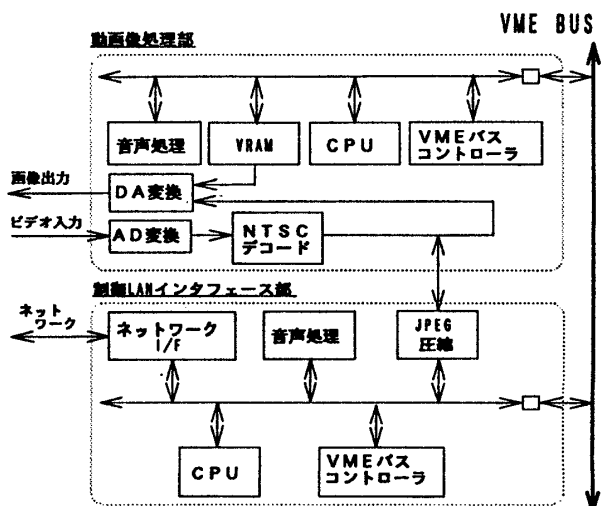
VME BUS

動画像処理部

音声処理

VRAM

CPU

VMEバス
コントローラ

画像出力

DA変換

ビデオ入力

AD変換

NTSC
デコード

制御LANインタフェース部

ネット
ワーク

ネットワーク
I/F

音声処理

JPEG
圧縮

CPU

VMEバス
コントローラ